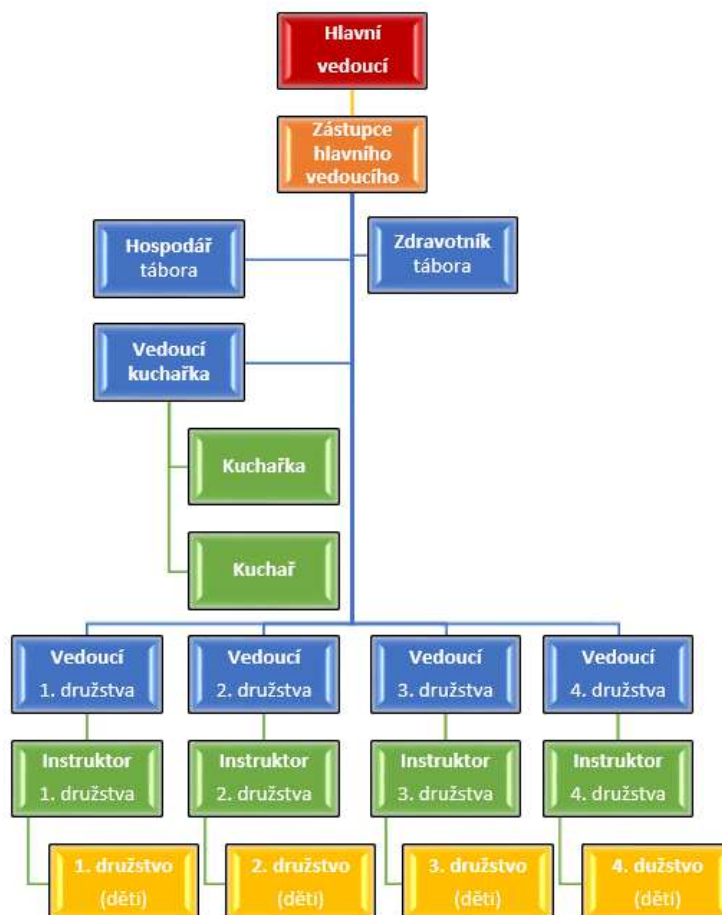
Hlavní vedoucí

Zástupce hlavního vedoucího

Hospodář tábora

Zdravotník tábora

Vedoucí kuchařka

Kuchařka

Kuchař

Vedoucí 1. družstva

Vedoucí 2. družstva

Vedoucí 3. družstva

Vedoucí 4. družstva

Instruktor 1. družstva

Instruktor 2. družstva

Instruktor 3. družstva

Instruktor 4. družstva

1. družstvo (děti)

2. družstvo (děti)

3. družstvo (děti)

4. dužstvo (děti)